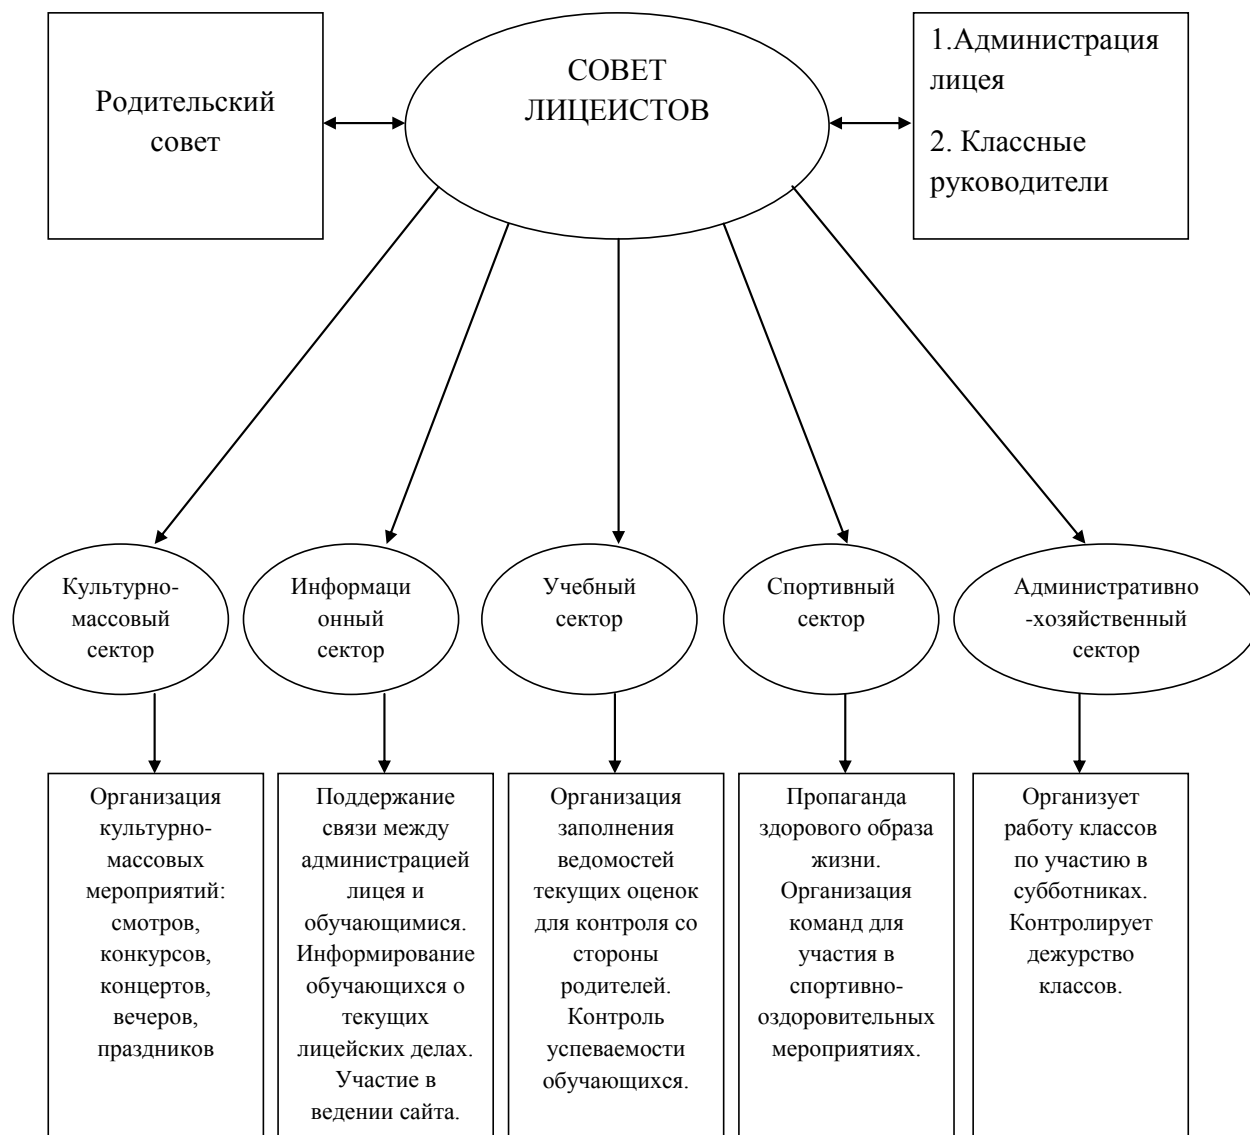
Родительский совет

СОВЕТ ЛИЦЕИСТОВ

1.Администрация лицея

2. Классные руководители

Культурно-массовый сектор

Информационный сектор

Учебный сектор

Спортивный сектор

Административно-хозяйственный сектор

Организация культурно-массовых мероприятий: смотров, конкурсов, концертов, вечеров, праздников

Поддержание связи между администрацией лицея и обучающимися. Информирование обучающихся о текущих лицейских делах. Участие в ведении сайта.

Организация заполнения ведомостей текущих оценок для контроля со стороны родителей. Контроль успеваемости обучающихся.

Пропаганда здорового образа жизни. Организация команд для участия в спортивно-оздоровительных мероприятиях.

Организует работу классов по участию в субботниках. Контролирует дежурство классов.